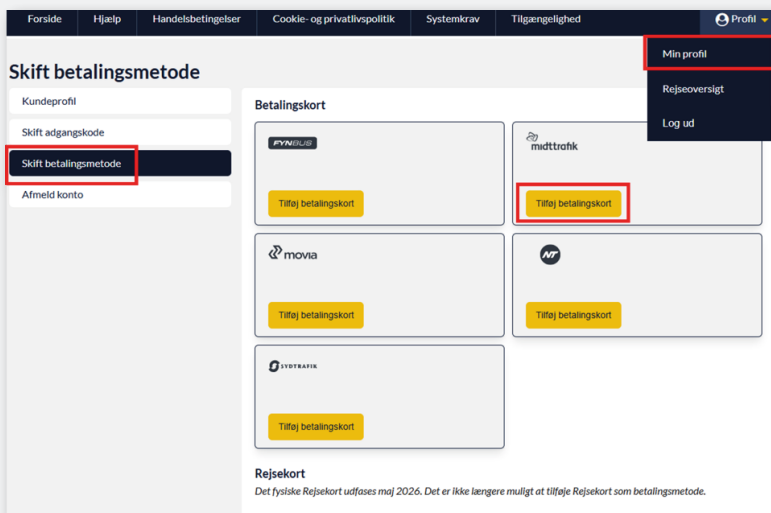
Forside Hjælp Handelsbetingelser Cookie- og privatlivspolitik Systemkrav Tilgængelighed Profil

Min profil
Rejseoversigt
Log ud

Skift betalingsmetode

Kundeprofil
Skift adgangskode
Skift betalingsmetode
Afmeld konto

Betalingskort

FYNBUS
Tilføj betalingskort

midttrafik
Tilføj betalingskort

movia
Tilføj betalingskort

NT
Tilføj betalingskort

SYDTRAFIK
Tilføj betalingskort

Rejsekort
Det fysiske Rejsekort udfases maj 2026. Det er ikke længere muligt at tilføje Rejsekort som betalingsmetode.